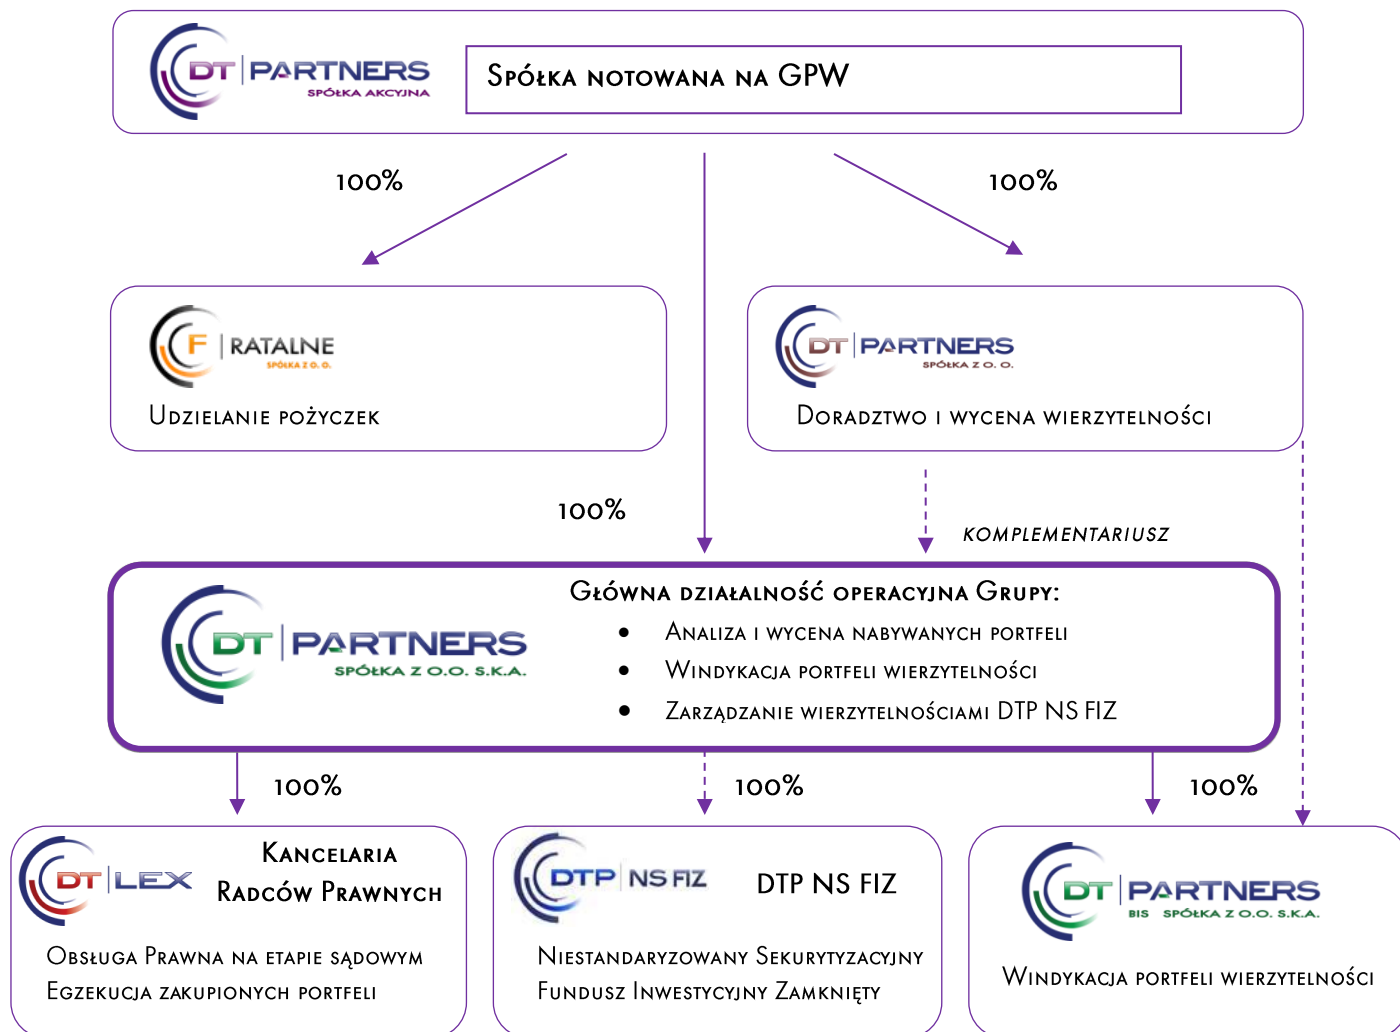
DT | PARTNERS
SPÓŁKA AKCYJNA

Spółka notowana na GPW

100%

100%

F | RATALNE
SPÓŁKA Z O. O.

Udzielanie pożyczek

DT | PARTNERS
SPÓŁKA Z O. O.

Doradztwo i wycena wierzytelności

100%

KOMPLEMENTARIUSZ

DT | PARTNERS
SPÓŁKA Z O.O. S.K.A.

Główna działalność operacyjna Grupy:

- Analiza i wycena nabywanych portfeli
- Windykacja portfeli wierzytelności
- Zarządzanie wierzytelnościami DTP NS FIZ

100%

100%

100%

DT | LEX

Kancelaria Radców Prawnych

Obsługa Prawna na etapie sądowym
Egzekucja zakupionych portfeli

DTP | NS FIZ

DTP NS FIZ

Niestandaryzowany Sekurytyzacyjny Fundusz Inwestycyjny Zamknięty

DT | PARTNERS
BIS SPÓŁKA Z O.O. S.K.A.

Windykacja portfeli wierzytelności